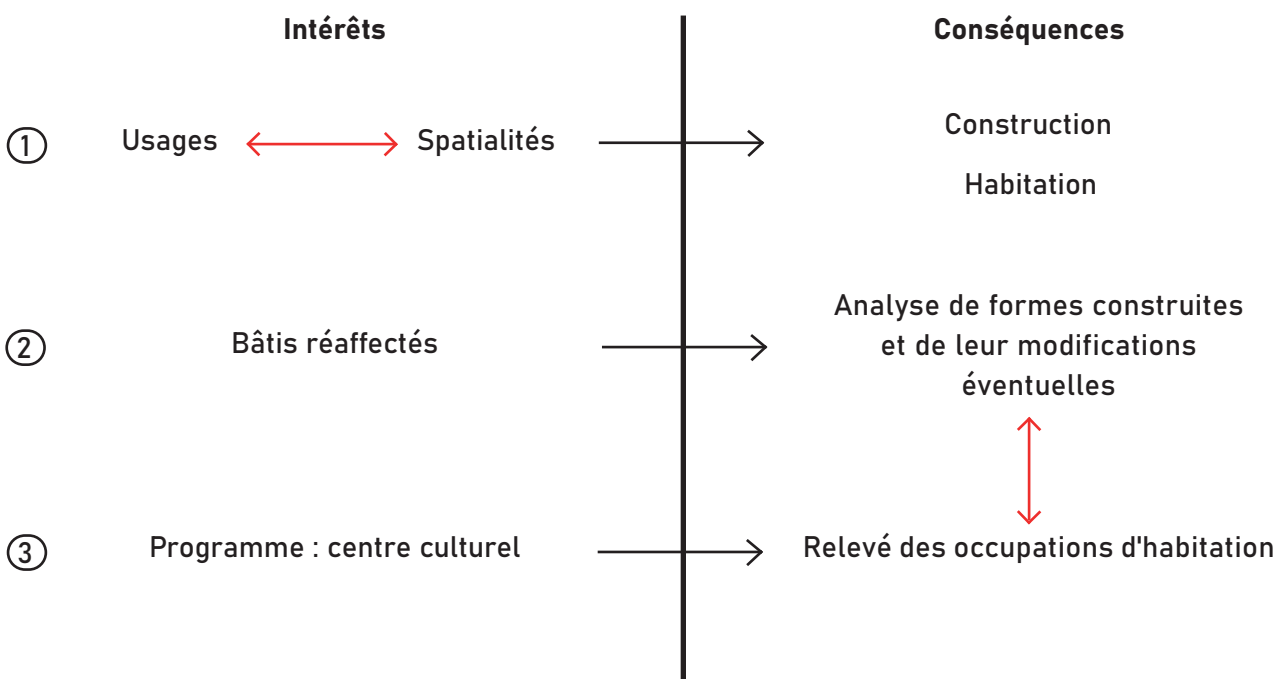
Intérêts

Conséquences

1 Usages Spatialités

Construction

Habitation

2 Bâtis réaffectés

Analyse de formes construites et de leur modifications éventuelles

3 Programme : centre culturel

Relevé des occupations d'habitation